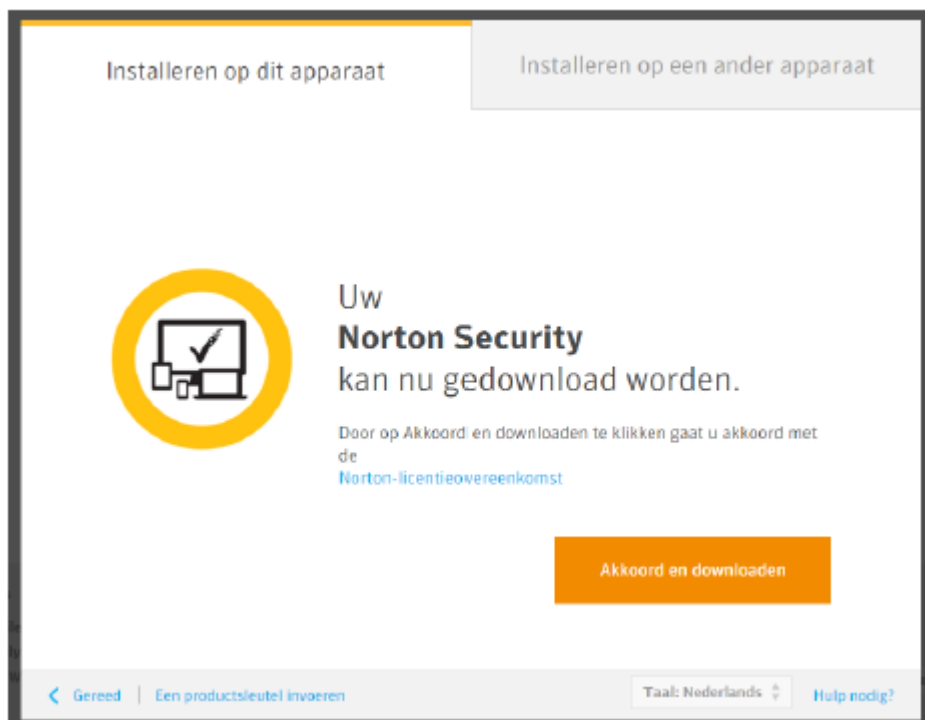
Installeren op dit apparaat

Installeren op een ander apparaat

Uw
**Norton Security**
kan nu gedownload worden.

Door op Akkoord! en downloaden te klikken gaat u akkoord met de Norton-licentieovereenkomst

Akkoord en downloaden

Gereed | Een productsleutel invoeren

Taal: Nederlands

Hulp nodig?